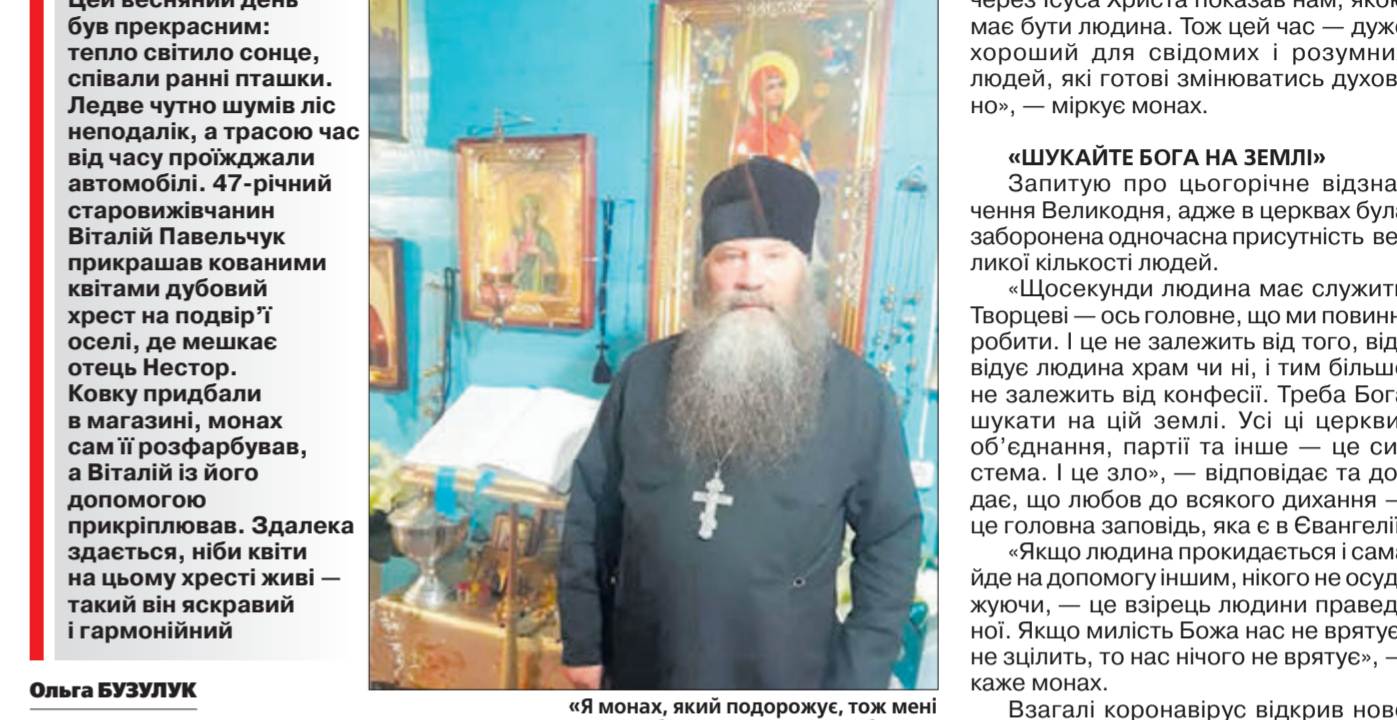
Цей весняний день був прекрасним: тепло світило сонце, співали ранні пташки. Ледве чутно шумів ліс неподалік, а трасою час від часу проїжджали автомобілі. 47-річний старовижівчанин Віталій Павельчук прикрашав кованими квітами дубовий хрест на подвір'ї оселі, де мешкає отець Нестор. Ковку придбали в магазині, монах сам її розфарбував, а Віталій із його допомогою прикріплював. Здалека здається, ніби квіти на цьому хресті живі — такий він яскравий і гармонійний

Ольга БУЗУЛУК

«Я монах, який подорожує, тож мені

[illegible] Ісуса Христа показав нам, якою має бути людина. Тож цей час — дуже хороший для свідомих і розумни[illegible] людей, які готові змінюватись духов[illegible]но», — міркує монах.

«ШУКАЙТЕ БОГА НА ЗЕМЛІ»

Запитую про цьогорічне відзна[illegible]чення Великодня, адже в церквах була заборонена одночасна присутність ве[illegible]ликої кількості людей.

«Щосекунди людина має служит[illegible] Творцеві — ось головне, що ми повинн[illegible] робити. І це не залежить від того, від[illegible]відує людина храм чи ні, і тим більш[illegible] не залежить від конфесії. Треба Бог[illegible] шукати на цій землі. Усі ці церкви об'єднання, партії та інше — це си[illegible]стема. І це зло», — відповідає та до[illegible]дає, що любов до всякого дихання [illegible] це головна заповідь, яка є в Євангелі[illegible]

«Якщо людина прокидається і сам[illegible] йде на допомогу іншим, нікого не осуд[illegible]жуючи, — це взірець людини правед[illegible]ної. Якщо милість Божа нас не врятує не зцілить, то нас нічого не врятує», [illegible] каже монах.

Взагалі коронавірус відкрив нов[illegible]